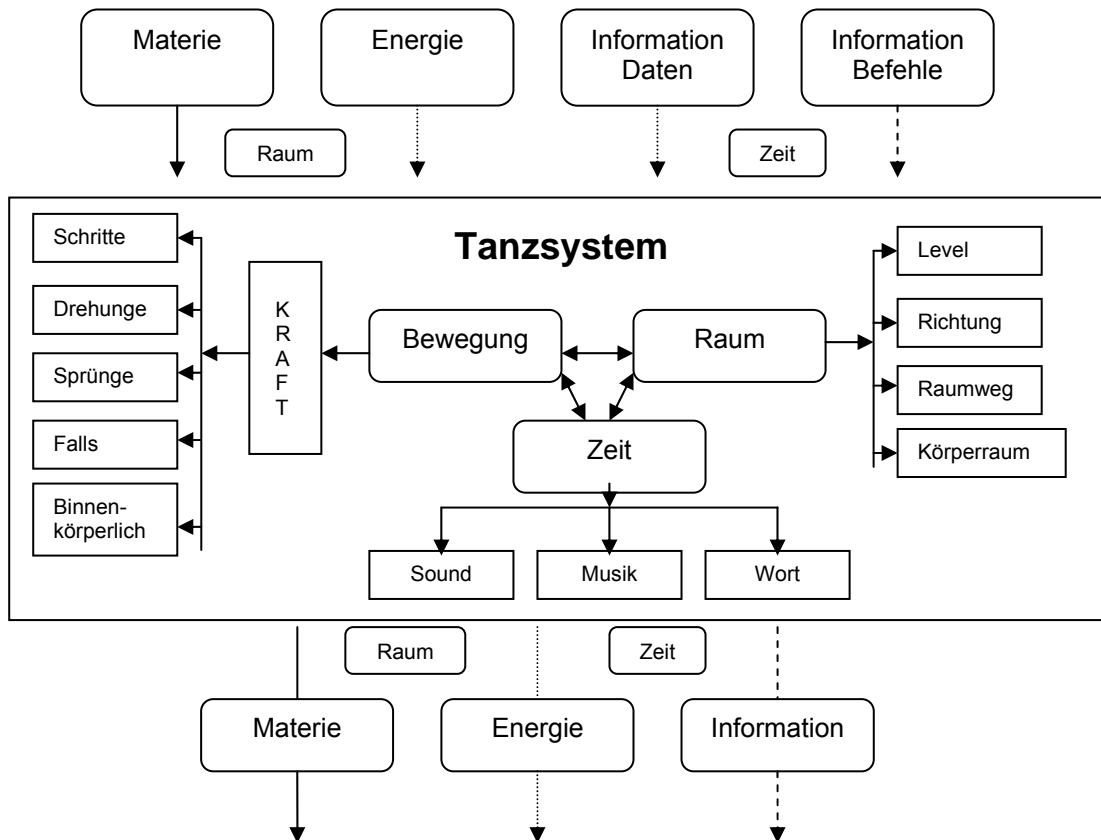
Materie

Energie

Information Daten

Information Befehle

Raum

Zeit

Tanzsystem

Schritte

Drehunge

Sprünge

Falls

Binnenkörperlich

K R A F T

Bewegung

Raum

Zeit

Level

Richtung

Raumweg

Körperraum

Sound

Musik

Wort

Raum

Zeit

Materie

Energie

Information